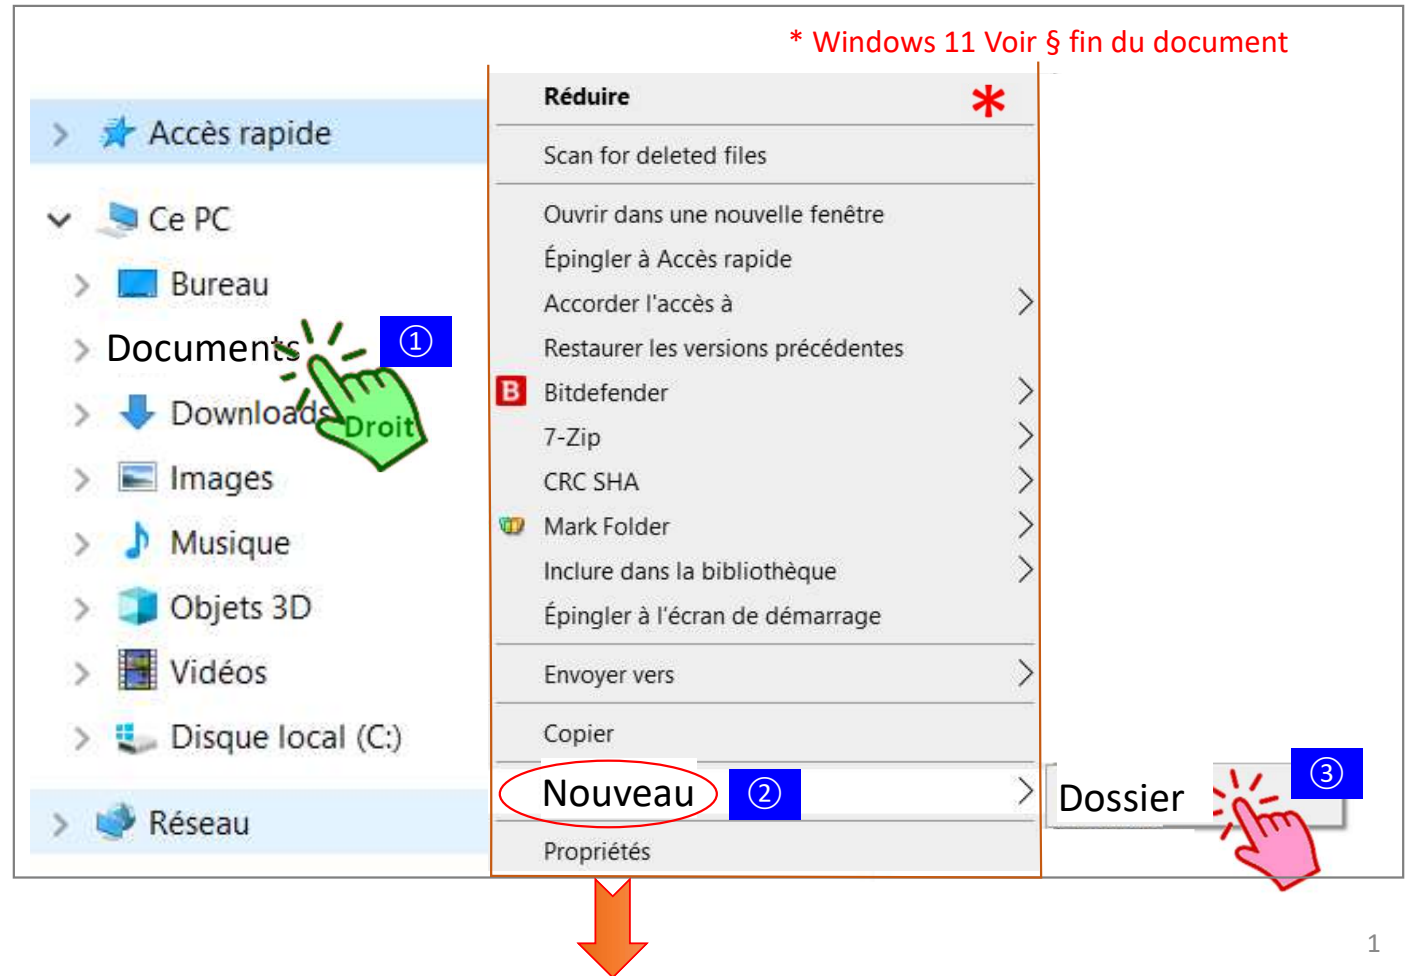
* Windows 11 Voir § fin du document

Accès rapide
Ce PC
Bureau
Documents
①
Droit
Downloads
Images
Musique
Objets 3D
Vidéos
Disque local (C:)
Réseau

Réduire
*
Scan for deleted files
Ouvrir dans une nouvelle fenêtre
Épingler à Accès rapide
Accorder l'accès à
Restaurer les versions précédentes
B Bitdefender
7-Zip
CRC SHA
Mark Folder
Inclure dans la bibliothèque
Épingler à l'écran de démarrage
Envoyer vers
Copier
Nouveau
②
Propriétés

Dossier
③

1